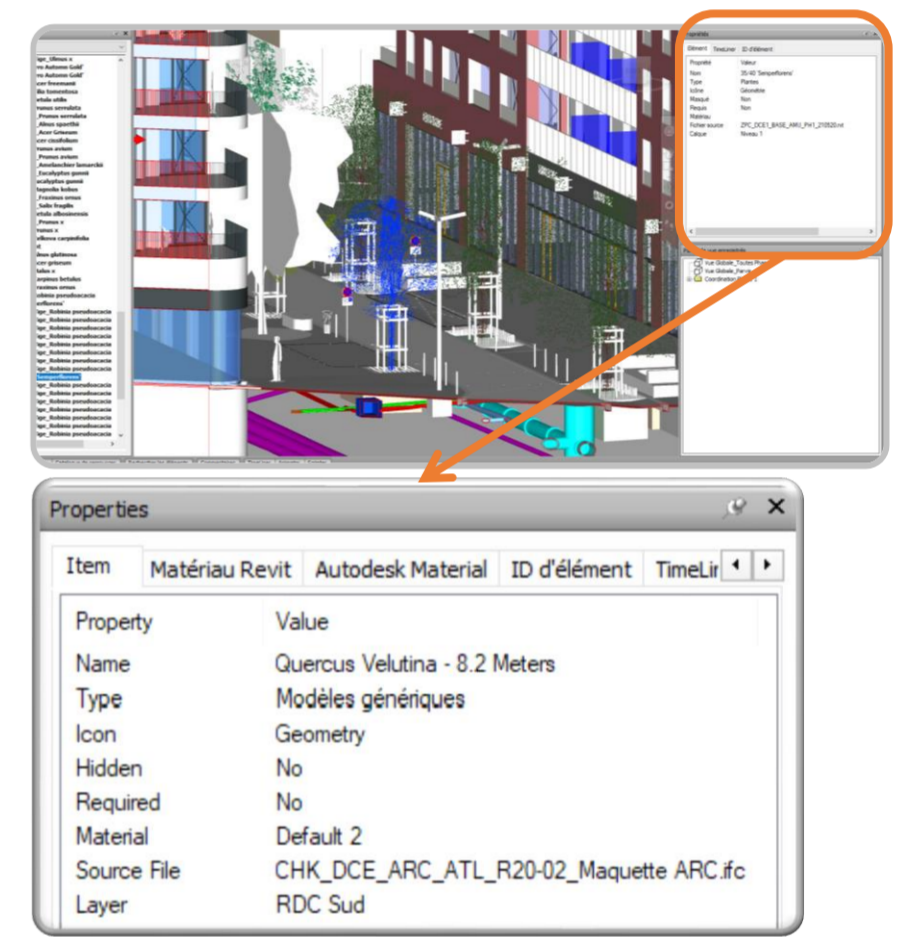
Properties

Item | Matériau Revit | Autodesk Material | ID d'élément | TimeLir

| Property | Value |
|---|---|
| Name | Quercus Velutina - 8.2 Meters |
| Type | Modèles génériques |
| Icon | Geometry |
| Hidden | No |
| Required | No |
| Material | Default 2 |
| Source File | CHK_DCE_ARC_ATL_R20-02_Maquette ARC.ifc |
| Layer | RDC Sud |